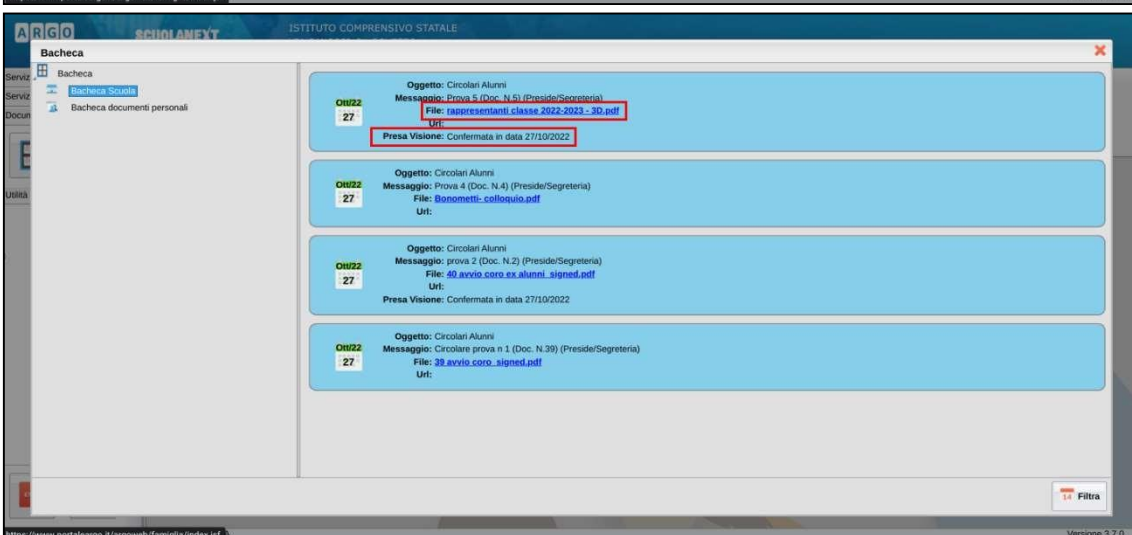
ARGO SCUOLANEXT
ISTITUTO COMPRENSIVO STATALE

Bacheca

Serviz
Serviz
Docum
Utilità

Bacheca
Bacheca Scuola
Bacheca documenti personali

Ott/22
27
Oggetto: Circolari Alunni
Messaggio: Prova 5 (Doc. N.5) (Preside/Segreteria)
File: rappresentanti classe 2022-2023 - 3D.pdf
Url:
Presa Visione: Confermata in data 27/10/2022

Ott/22
27
Oggetto: Circolari Alunni
Messaggio: Prova 4 (Doc. N.4) (Preside/Segreteria)
File: Bonometti- colloquio.pdf
Url:

Ott/22
27
Oggetto: Circolari Alunni
Messaggio: prova 2 (Doc. N.2) (Preside/Segreteria)
File: 40 avvio coro ex alunni_signed.pdf
Url:
Presa Visione: Confermata in data 27/10/2022

Ott/22
27
Oggetto: Circolari Alunni
Messaggio: Circolare prova n 1 (Doc. N.39) (Preside/Segreteria)
File: 39 avvio coro_signed.pdf
Url:

14 Filtra

https://www.portaleargo.it/argoweb/famiglia/index.jsf
Versione 3.7.0